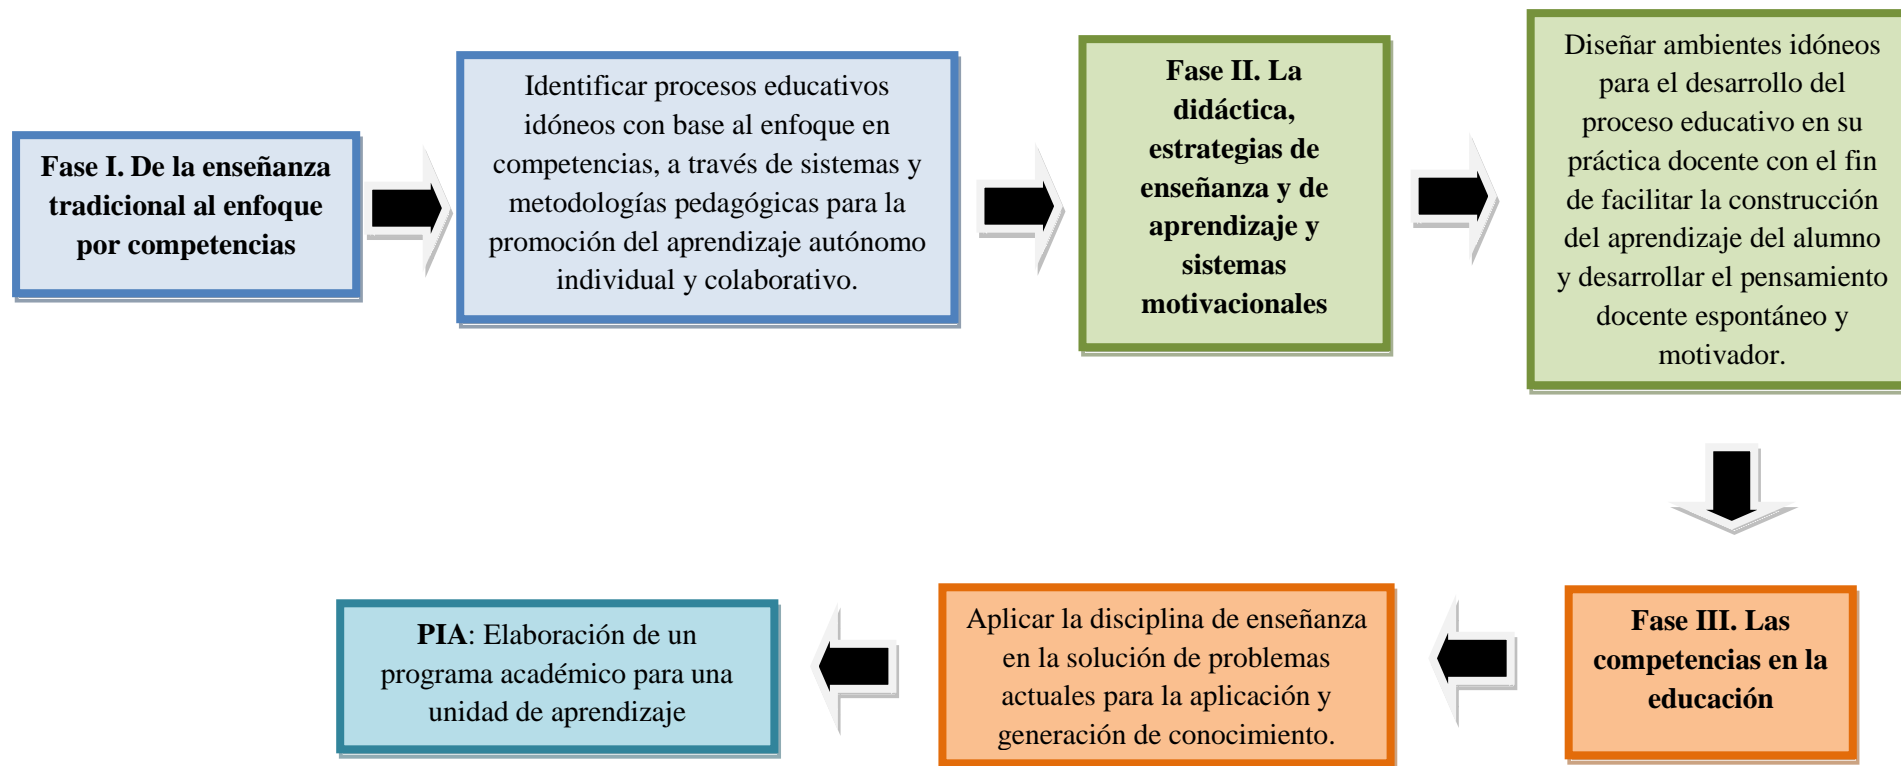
Fase I. De la enseñanza tradicional al enfoque por competencias

Identificar procesos educativos idóneos con base al enfoque en competencias, a través de sistemas y metodologías pedagógicas para la promoción del aprendizaje autónomo individual y colaborativo.

Fase II. La didáctica, estrategias de enseñanza y de aprendizaje y sistemas motivacionales

Diseñar ambientes idóneos para el desarrollo del proceso educativo en su práctica docente con el fin de facilitar la construcción del aprendizaje del alumno y desarrollar el pensamiento docente espontáneo y motivador.

Fase III. Las competencias en la educación

Aplicar la disciplina de enseñanza en la solución de problemas actuales para la aplicación y generación de conocimiento.

PIA: Elaboración de un programa académico para una unidad de aprendizaje